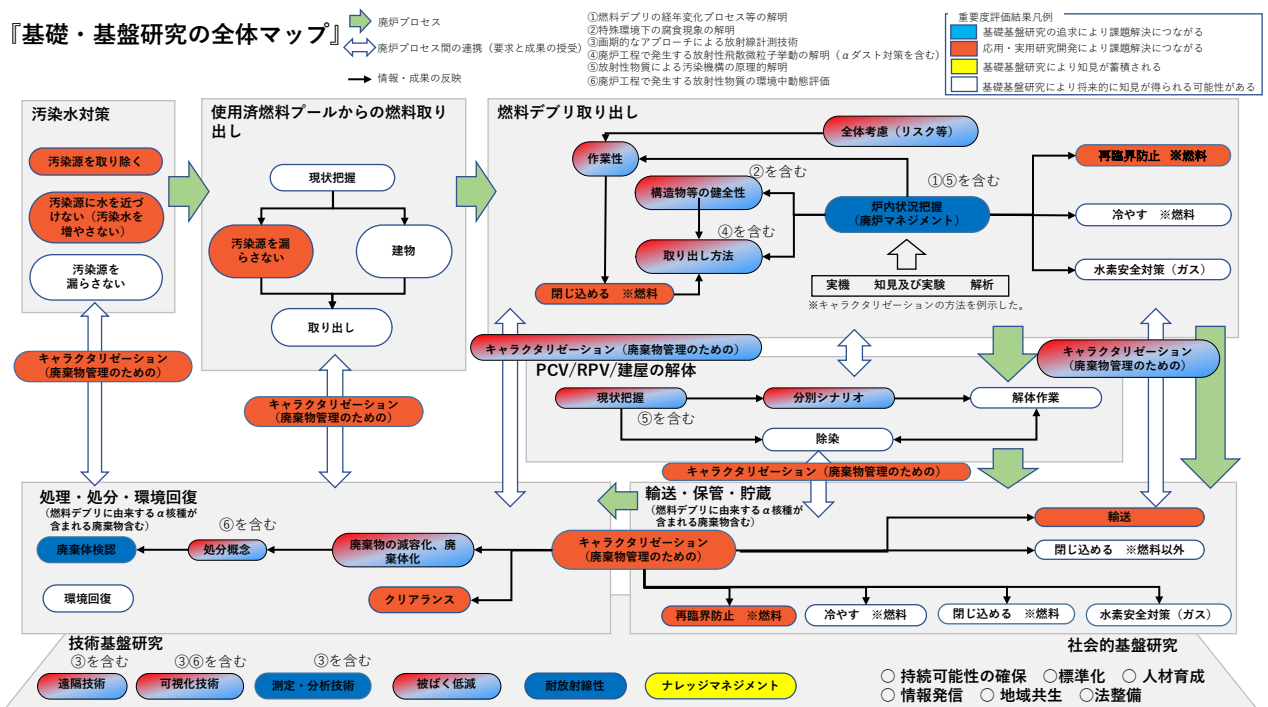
『基礎・基盤研究の全体マップ』

廃炉プロセス
廃炉プロセス間の連携（要求と成果の授受）
情報・成果の反映

①燃料デブリの経年変化プロセス等の解明
②特殊環境下の腐食現象の解明
③画期的なアプローチによる放射線計測技術
④廃炉工程で発生する放射性飛散微粒子挙動の解明（αダスト対策を含む）
⑤放射性物質による汚染機構の原理的解明
⑥廃炉工程で発生する放射性物質の環境中動態評価

重要度評価結果凡例
基礎基盤研究の追求により課題解決につながる
応用・実用研究開発により課題解決につながる
基礎基盤研究により知見が蓄積される
基礎基盤研究により将来的に知見が得られる可能性がある

汚染水対策
汚染源を取り除く
汚染源に水を近づけない（汚染水を増やさない）
汚染源を漏らさない

使用済燃料プールからの燃料取り出し
現状把握
汚染源を漏らさない
建物
取り出し

燃料デブリ取り出し
全体考慮（リスク等）
作業性
②を含む
構造物等の健全性
①⑤を含む
炉内状況把握（廃炉マネジメント）
④を含む
取り出し方法
閉じ込める ※燃料
実機　知見及び実験　解析
※キャラクタリゼーションの方法を例示した。
再臨界防止 ※燃料
冷やす ※燃料
水素安全対策（ガス）

キャラクタリゼーション（廃棄物管理のための）
キャラクタリゼーション（廃棄物管理のための）
キャラクタリゼーション（廃棄物管理のための）
キャラクタリゼーション（廃棄物管理のための）

PCV/RPV/建屋の解体
現状把握
分別シナリオ
解体作業
⑤を含む
除染
キャラクタリゼーション（廃棄物管理のための）

処理・処分・環境回復
（燃料デブリに由来するα核種が含まれる廃棄物含む）
⑥を含む
廃棄体検認
処分概念
廃棄物の減容化、廃棄体化
環境回復
クリアランス

輸送・保管・貯蔵
（燃料デブリに由来するα核種が含まれる廃棄物含む）
キャラクタリゼーション（廃棄物管理のための）
輸送
閉じ込める ※燃料以外
再臨界防止 ※燃料
冷やす ※燃料
閉じ込める ※燃料
水素安全対策（ガス）

技術基盤研究
③を含む
③⑥を含む
③を含む
遠隔技術
可視化技術
測定・分析技術
被ばく低減
耐放射線性
ナレッジマネジメント

社会的基盤研究
○ 持続可能性の確保　○標準化　○ 人材育成
○ 情報発信　○ 地域共生　○法整備